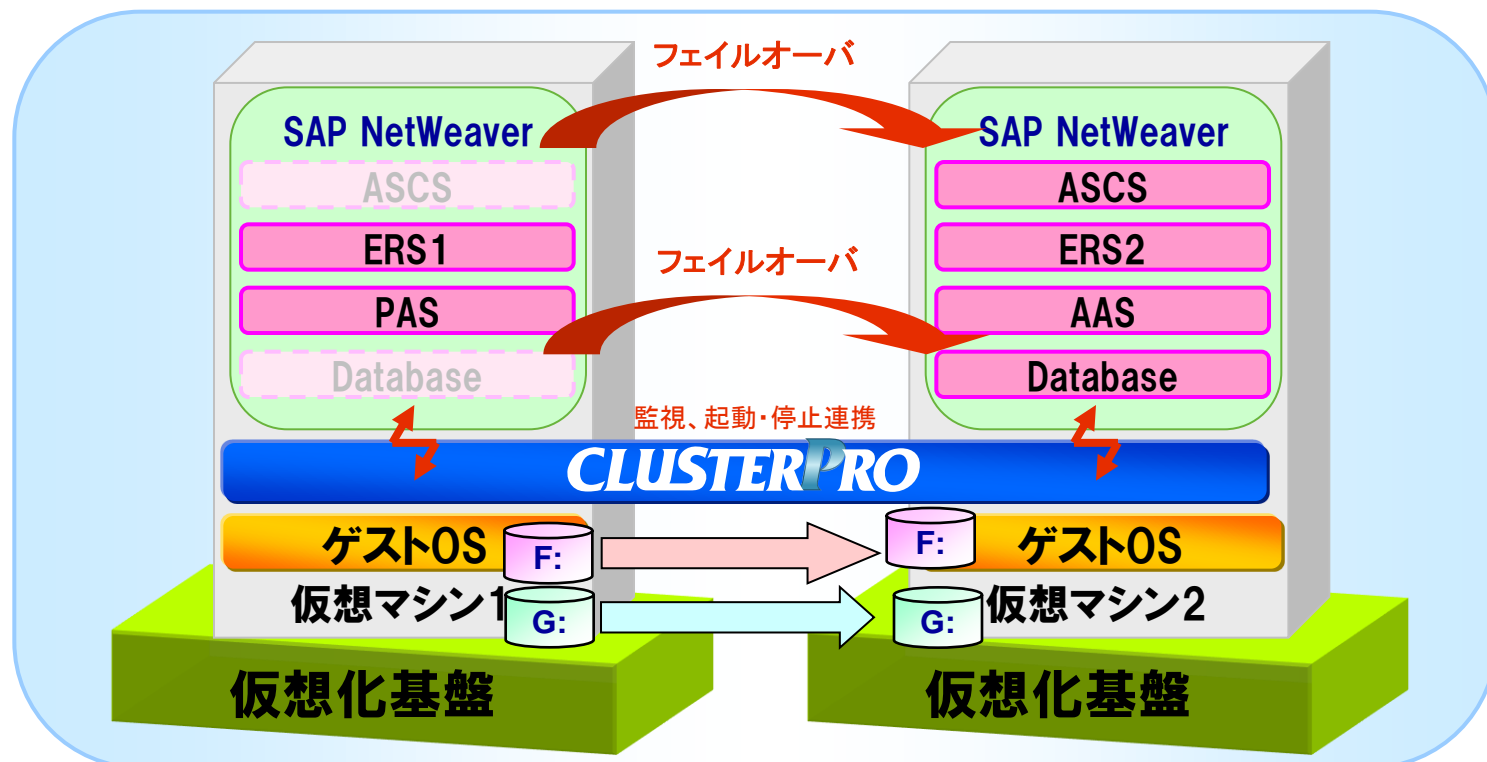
フェイルオーバ

SAP NetWeaver
ASCS
ERS1
PAS
Database

フェイルオーバ

SAP NetWeaver
ASCS
ERS2
AAS
Database

監視、起動・停止連携

CLUSTERPRO

ゲストOS
F:
G:
仮想マシン1

F:
G:
ゲストOS
仮想マシン2

仮想化基盤

仮想化基盤